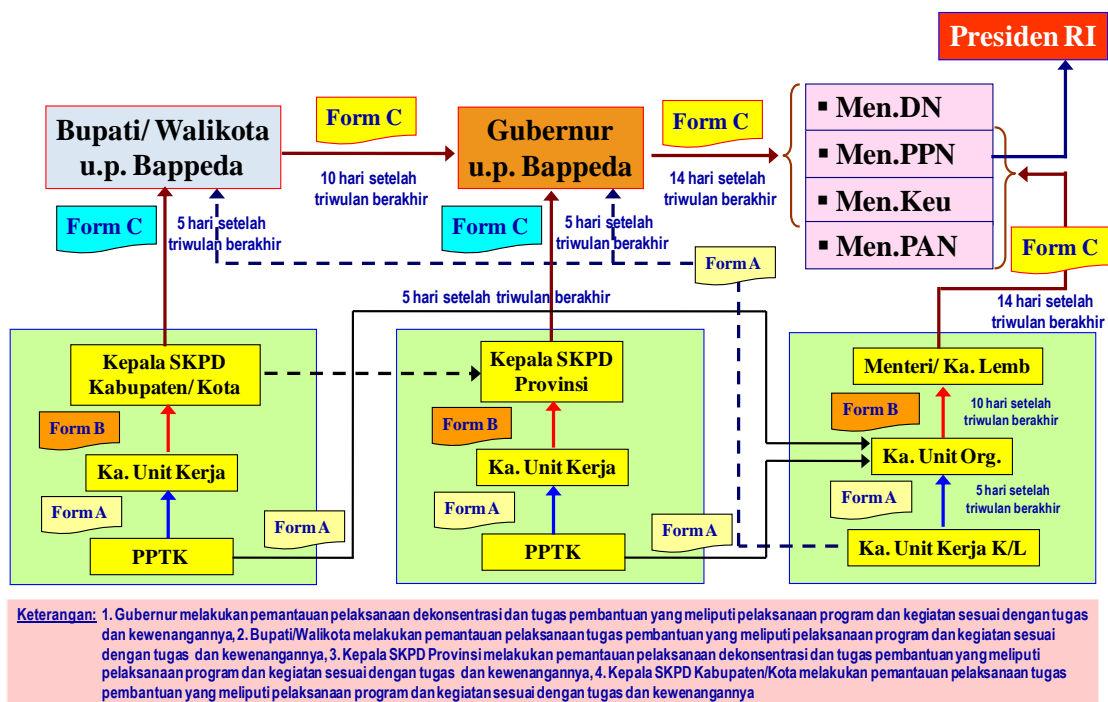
Presiden RI

Bupati/ Walikota u.p. Bappeda

Form C

10 hari setelah triwulan berakhir

Gubernur u.p. Bappeda

Form C

14 hari setelah triwulan berakhir

▪ Men.DN
▪ Men.PPN
▪ Men.Keu
▪ Men.PAN

Form C

5 hari setelah triwulan berakhir

Form C

5 hari setelah triwulan berakhir

Form A

Form C

14 hari setelah triwulan berakhir

5 hari setelah triwulan berakhir

Kepala SKPD Kabupaten/ Kota

Form B

Ka. Unit Kerja

Form A

Form A

PPTK

Kepala SKPD Provinsi

Form B

Ka. Unit Kerja

Form A

Form A

PPTK

Menteri/ Ka. Lemb

Form B

10 hari setelah triwulan berakhir

Ka. Unit Org.

Form A

5 hari setelah triwulan berakhir

Ka. Unit Kerja K/L

Keterangan: 1. Gubernur melakukan pemantauan pelaksanaan dekonsentrasi dan tugas pembantuan yang meliputi pelaksanaan program dan kegiatan sesuai dengan tugas dan kewenangannya, 2. Bupati/Walikota melakukan pemantauan pelaksanaan tugas pembantuan yang meliputi pelaksanaan program dan kegiatan sesuai dengan tugas dan kewenangannya, 3. Kepala SKPD Provinsi melakukan pemantauan pelaksanaan dekonsentrasi dan tugas pembantuan yang meliputi pelaksanaan program dan kegiatan sesuai dengan tugas dan kewenangannya, 4. Kepala SKPD Kabupaten/Kota melakukan pemantauan pelaksanaan tugas pembantuan yang meliputi pelaksanaan program dan kegiatan sesuai dengan tugas dan kewenangannya